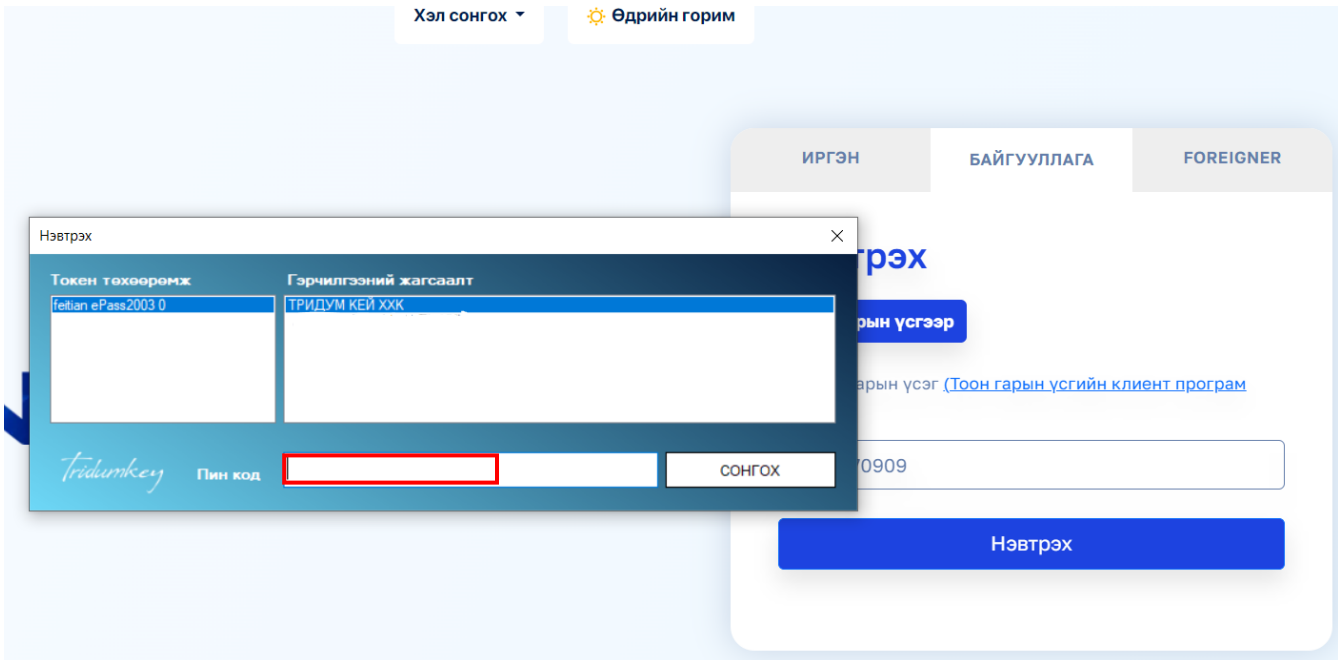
Хэл сонгох ▾

Өдрийн горим

ИРГЭН

БАЙГУУЛЛАГА

FOREIGNER

Нэвтрэх

Токен төхөөрөмж

feitian ePass2003 0

Гэрчилгээний жагсаалт

ТРИДУМ КЕЙ ХХК

Tridumkey

Пин код

СОНГОХ

трэх

арын үсгээр

арын үсэг (Тоон гарын үсгийн клиент програм

70909

Нэвтрэх